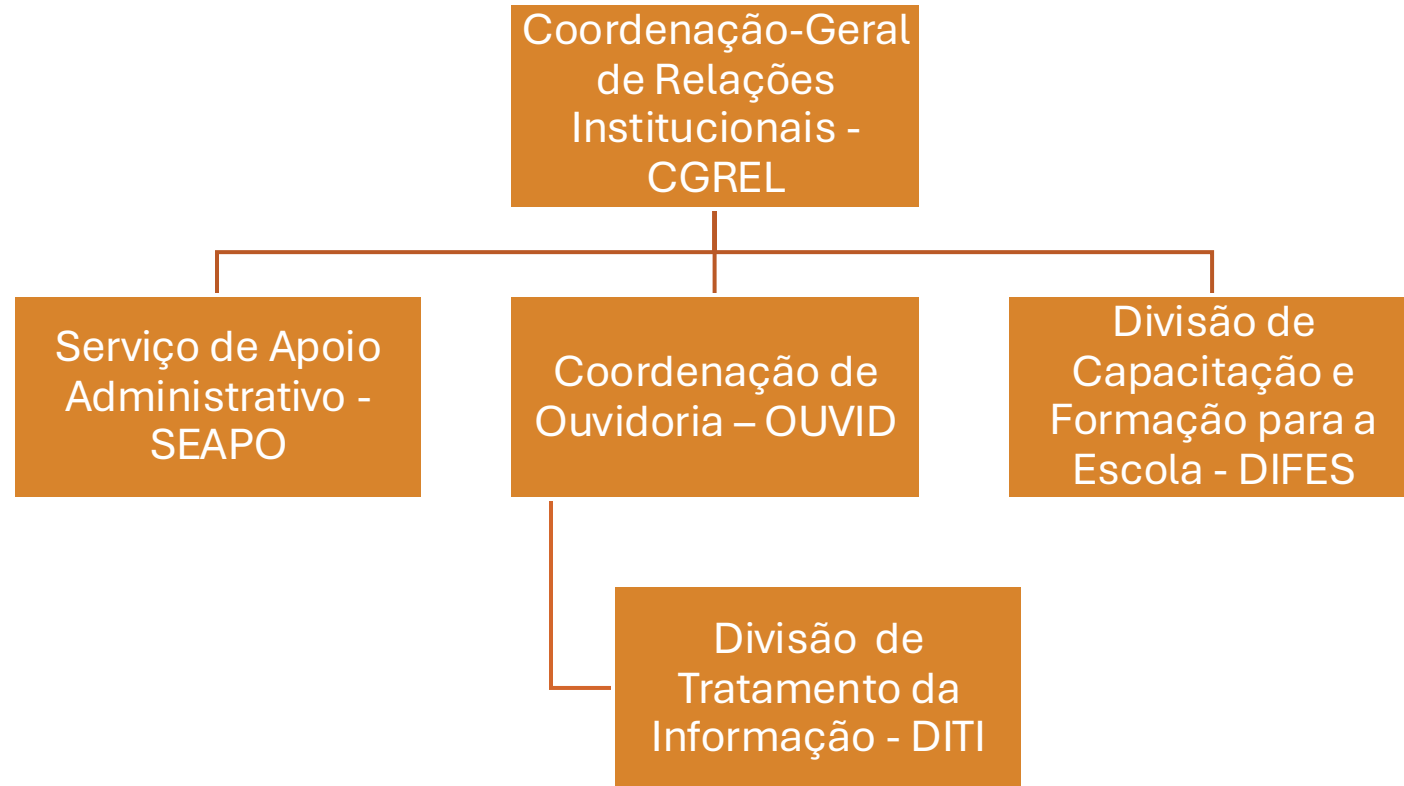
Coordenação-Geral de Relações Institucionais - CGREL

Serviço de Apoio Administrativo - SEAPO

Coordenação de Ouvidoria – OUVID

Divisão de Capacitação e Formação para a Escola - DIFES

Divisão de Tratamento da Informação - DITI